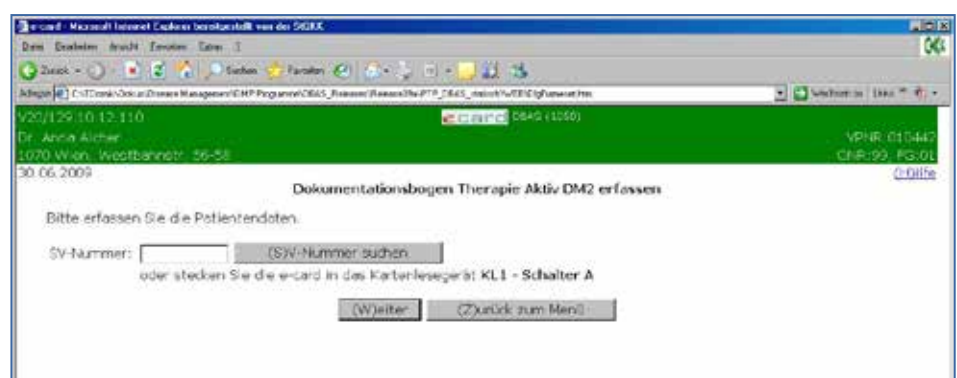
e-card - Microsoft Internet Explorer bereitgestellt von der SVC

Datei Bearbeiten Ansicht Favoriten Extras ?

Zurück Suchen Favoriten

Adresse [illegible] Wechseln zu Links

V20/129.10.12.110
Dr. Anna Aicher
1070 Wien, Westbahnstr. 56-58
30.06.2009

e-card DBAS (1050)

VPNR: 010442
ChR:99, FG:01
(H)ilfe

Dokumentationsbogen Therapie Aktiv DM2 erfassen

Bitte erfassen Sie die Patientendaten.

SV-Nummer: (S)V-Nummer suchen

oder stecken Sie die e-card in das Kartenlesegerät **KL1 - Schalter A**

(W)eiter (Z)urück zum Menü